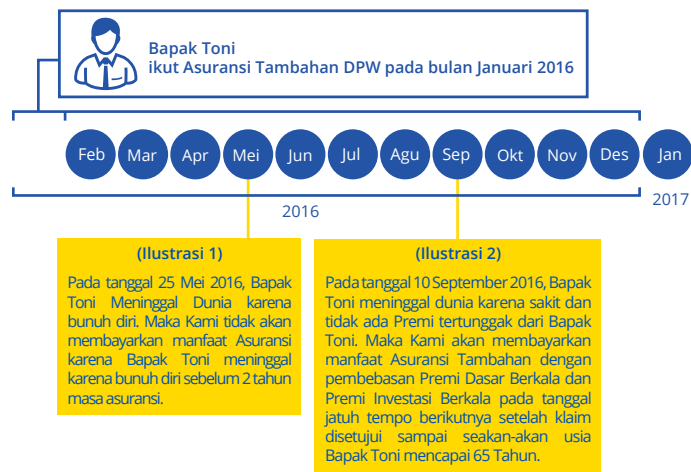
Bapak Toni
ikut Asuransi Tambahan DPW pada bulan Januari 2016

Feb Mar Apr Mei Jun Jul Agu Sep Okt Nov Des Jan

2016

2017

(Ilustrasi 1)

Pada tanggal 25 Mei 2016, Bapak Toni Meninggal Dunia karena bunuh diri. Maka Kami tidak akan membayarkan manfaat Asuransi karena Bapak Toni meninggal karena bunuh diri sebelum 2 tahun masa asuransi.

(Ilustrasi 2)

Pada tanggal 10 September 2016, Bapak Toni meninggal dunia karena sakit dan tidak ada Premi tertunggak dari Bapak Toni. Maka Kami akan membayarkan manfaat Asuransi Tambahan dengan pembebasan Premi Dasar Berkala dan Premi Investasi Berkala pada tanggal jatuh tempo berikutnya setelah klaim disetujui sampai seakan-akan usia Bapak Toni mencapai 65 Tahun.